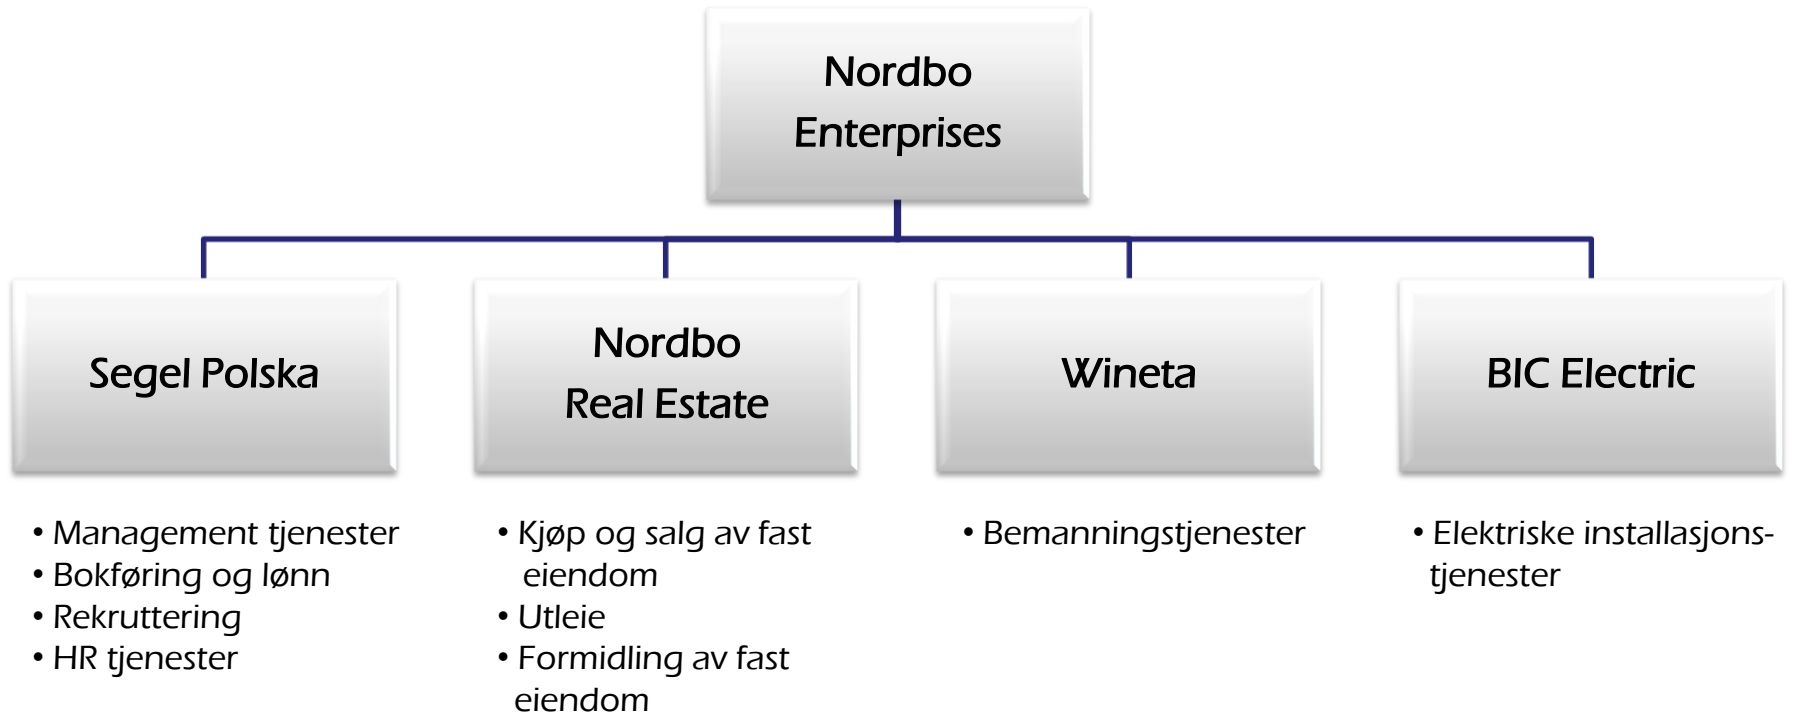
Nordbo
Enterprises

Segel Polska

Nordbo
Real Estate

Wineta

BIC Electric

• Management tjenester
• Bokføring og lønn
• Rekruttering
• HR tjenester

• Kjøp og salg av fast eiendom
• Utleie
• Formidling av fast eiendom

• Bemanningstjenester

• Elektriske installasjonstjenester